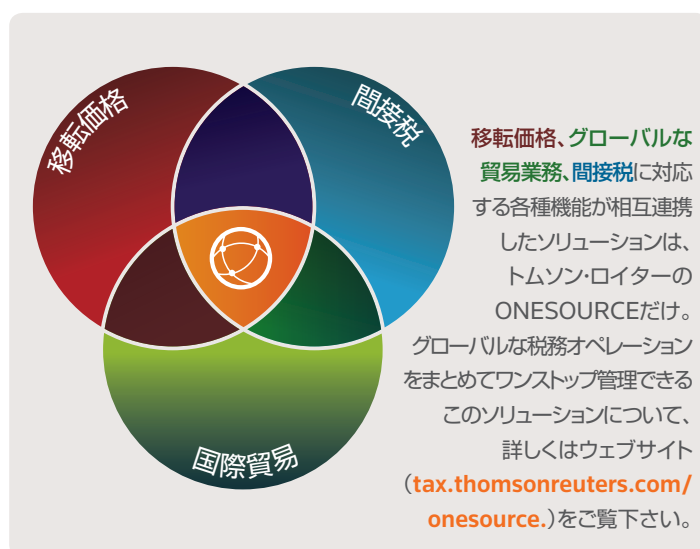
移転価格

間接税

国際貿易

移転価格、グローバルな貿易業務、間接税に対応する各種機能が相互連携したソリューションは、トムソン・ロイターのONESOURCEだけ。グローバルな税務オペレーションをまとめてワンストップ管理できるこのソリューションについて、詳しくはウェブサイト（tax.thomsonreuters.com/onesource.）をご覧下さい。